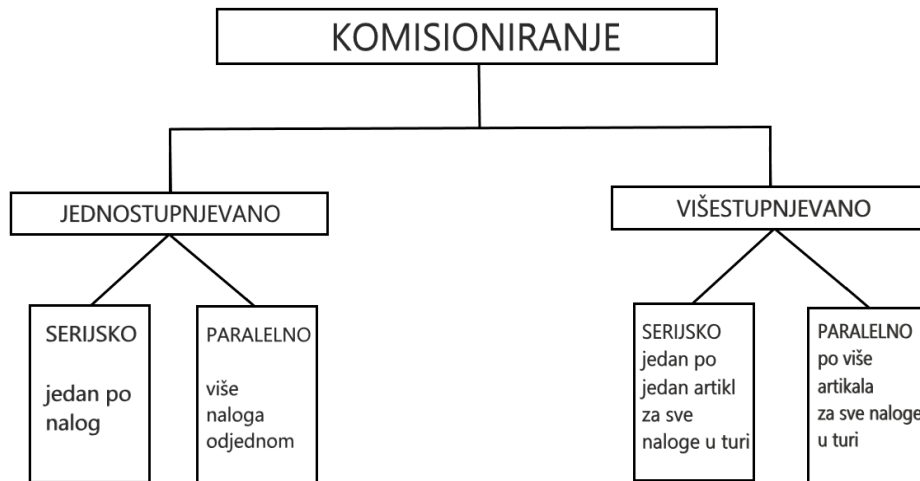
KOMISIONIRANJE

JEDNOSTUPNJEVANO

SERIJSKO

jedan po nalog

PARALELNO

više naloga odjednom

VIŠESTUPNJEVANO

SERIJSKO jedan po jedan artikl za sve naloge u turi

PARALELNO po više artikala za sve naloge u turi